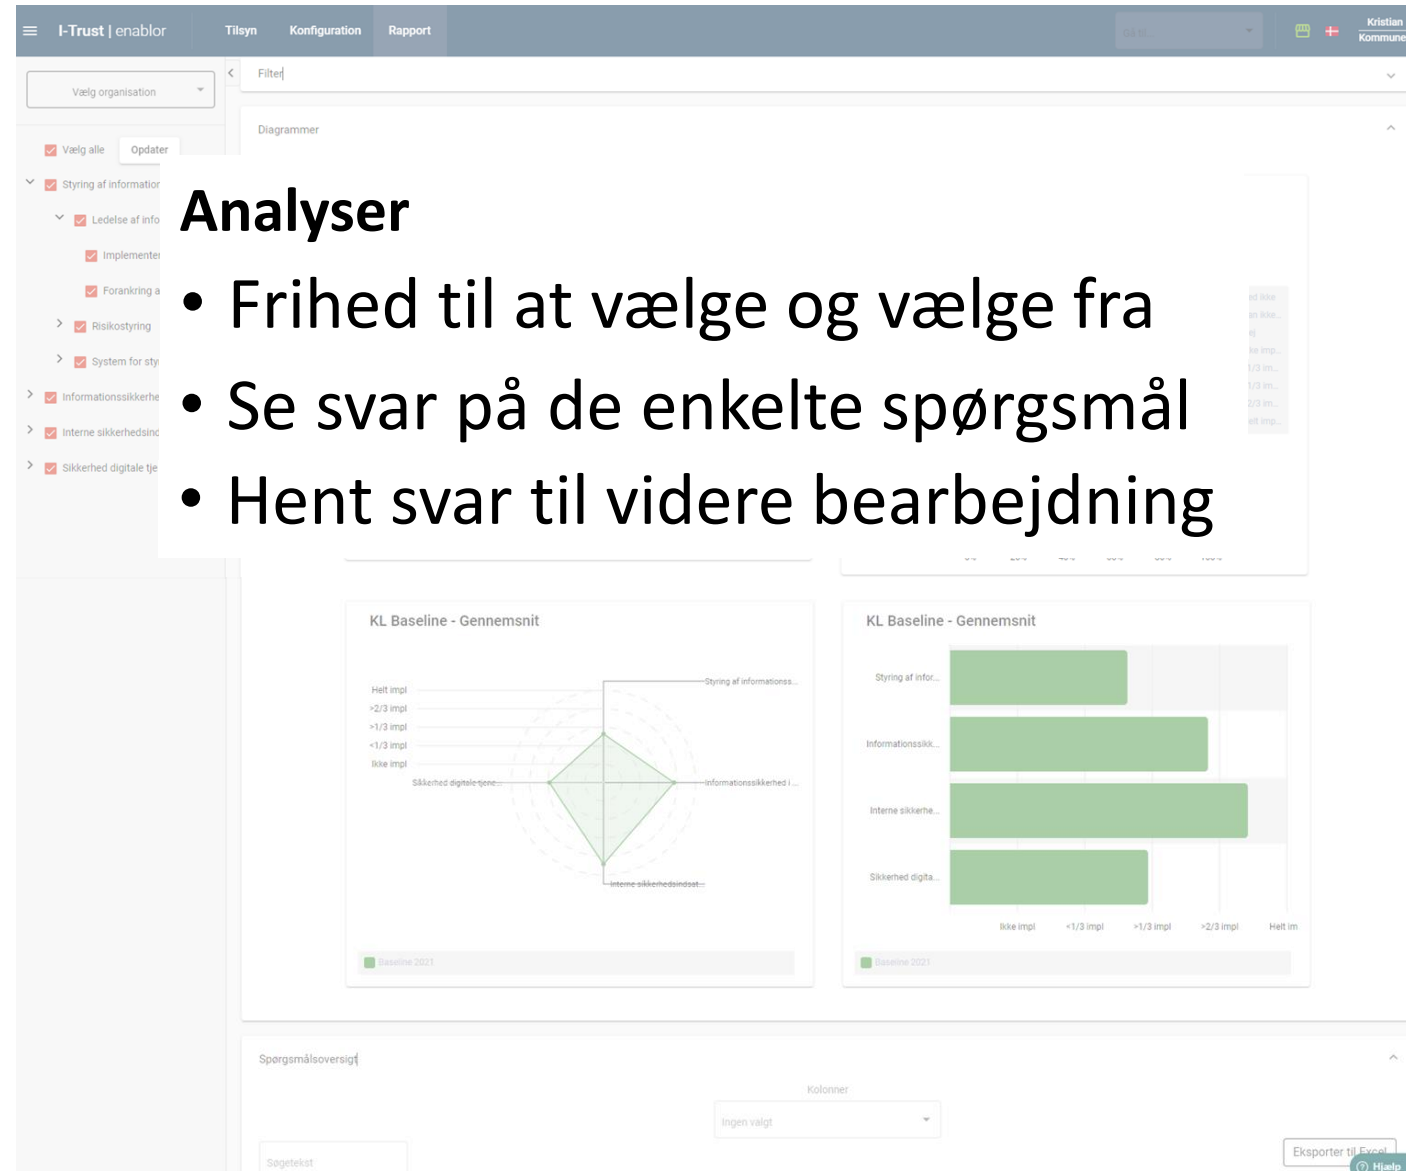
I-Trust | enablor   Tilsyn   Konfiguration   Rapport   Kristian Kommune

Vælg organisation

Filter

Diagrammer

Vælg alle   Opdater

Styring af information

Ledelse af info

Implementer

Forankring a

Risikostyring

System for sty

Informationssikkerhe

Interne sikkerhedsind

Sikkerhed digitale tje

**Analyser**

• Frihed til at vælge og vælge fra

• Se svar på de enkelte spørgsmål

• Hent svar til videre bearbejdning

KL Baseline - Gennemsnit

Helt impl
>2/3 impl
>1/3 impl
<1/3 impl
Ikke impl

Styring af informationss...
Sikkerhed digitale tjene...
Informationssikkerhed i ...
Interne sikkerhedsindsat...

Baseline 2021

KL Baseline - Gennemsnit

Styring af infor...
Informationssikk...
Interne sikkerhe...
Sikkerhed digita...

Ikke impl   <1/3 impl   >1/3 impl   >2/3 impl   Helt im

Baseline 2021

Spørgsmålsoversigt

Kolonner

Ingen valgt

Søgetekst

Eksporter til Excel

Hjælp